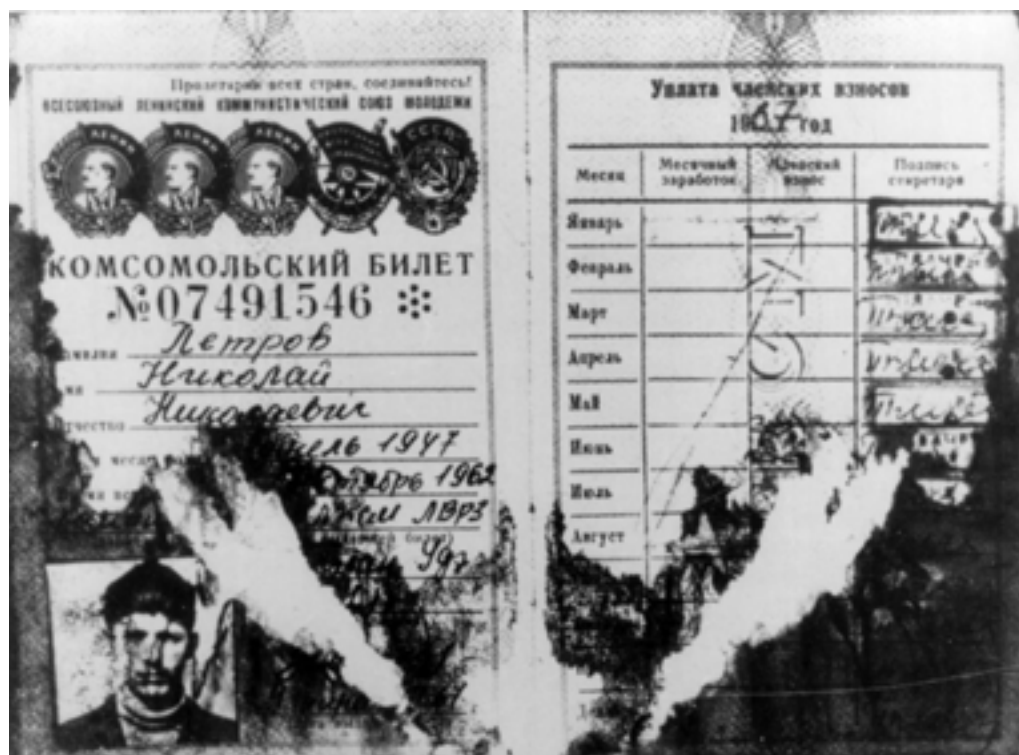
Пролетарии всех стран, соединяйтесь!
ВСЕСОЮЗНЫЙ ЛЕНИНСКИЙ КОММУНИСТИЧЕСКИЙ СОЮЗ МОЛОДЕЖИ

СССР

КОМСОМОЛЬСКИЙ БИЛЕТ
№07491546

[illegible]милия Петров
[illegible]мя Николай
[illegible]тчество Николаевич
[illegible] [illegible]иль 1947
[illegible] Октябрь 1962
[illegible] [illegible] ЛВРЗ
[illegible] 997

Уплата членских взносов
1967 год

| Месяц | Месячный заработок | Членский взнос | Подпись секретаря |
|---|---|---|---|
| Январь | | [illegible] | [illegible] |
| Февраль | | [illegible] | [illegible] |
| Март | | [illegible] | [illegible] |
| Апрель | | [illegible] | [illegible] |
| Май | | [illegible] | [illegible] |
| Июнь | | | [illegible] |
| Июль | | | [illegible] |
| Август | | | |